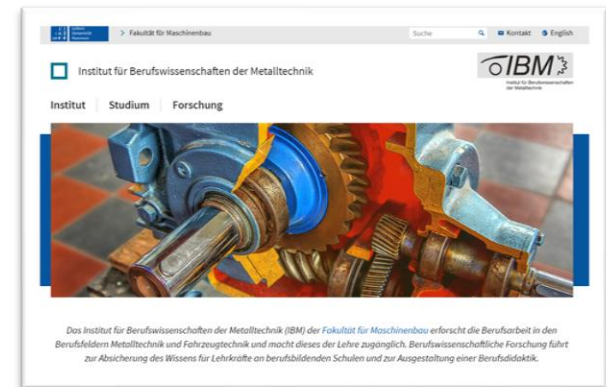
Leibniz Universität Hannover > Fakultät für Maschinenbau

Suche

Kontakt English

Institut für Berufswissenschaften der Metalltechnik

IBM

Institut für Berufswissenschaften der Metalltechnik

Institut Studium Forschung

Das Institut für Berufswissenschaften der Metalltechnik (IBM) der Fakultät für Maschinenbau erforscht die Berufsarbeit in den Berufsfeldern Metalltechnik und Fahrzeugtechnik und macht dieses der Lehre zugänglich. Berufswissenschaftliche Forschung führt zur Absicherung des Wissens für Lehrkräfte an berufsbildenden Schulen und zur Ausgestaltung einer Berufsdidaktik.